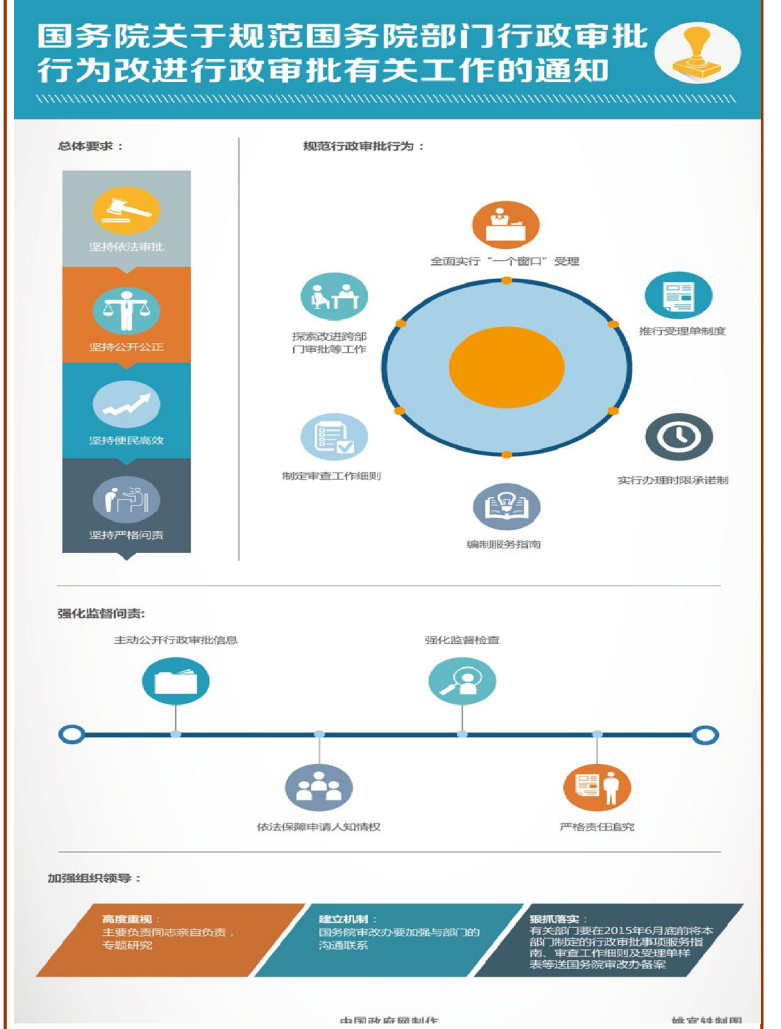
国务院关于规范国务院部门行政审批行为改进行政审批有关工作的通知

总体要求：

坚持依法审批

坚持公开公正

坚持便民高效

坚持严格问责

规范行政审批行为：

全面实行“一个窗口”受理

推行受理单制度

实行办理时限承诺制

编制服务指南

制定审查工作细则

探索改进跨部门审批等工作

强化监督问责：

主动公开行政审批信息

强化监督检查

依法保障申请人知情权

严格责任追究

加强组织领导：

高度重视：
主要负责同志亲自负责，专题研究

建立机制：
国务院审改办要加强与部门的沟通联系

狠抓落实：
有关部门要在2015年6月底前将本部门制定的行政审批事项服务指南、审查工作细则及受理单样表等送国务院审改办备案

中国政府网制作

姚宣轶制图